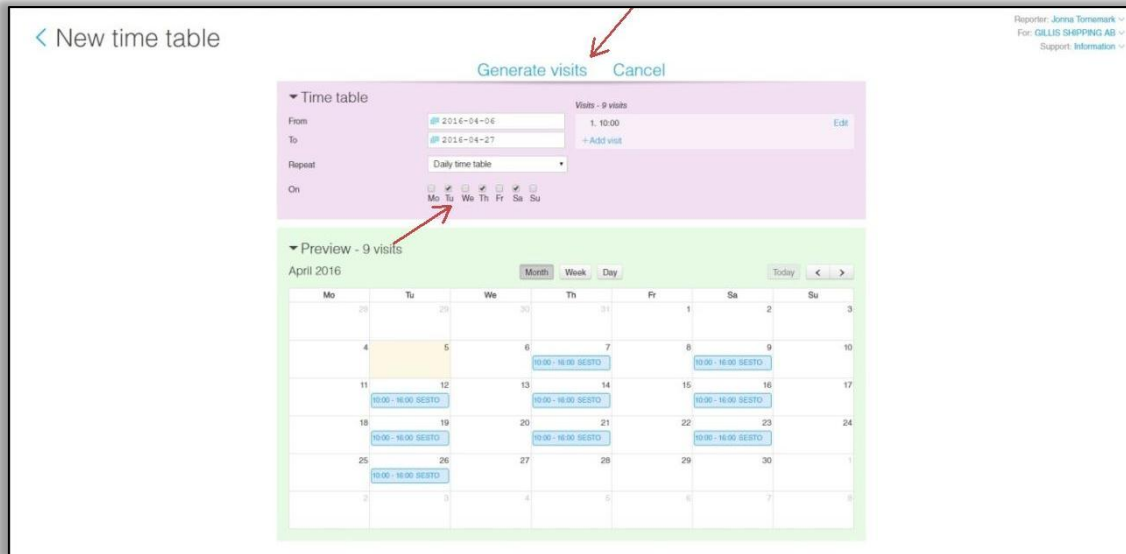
< New time table

Reporter: Jonna Tornemark
For: GILLIS SHIPPING AB
Support: Information

Generate visits Cancel

▾ Time table

From 2016-04-06
To 2016-04-27
Repeat Daily time table
On Mo Tu We Th Fr Sa Su

Visits - 9 visits
1. 10:00 Edit
+ Add visit

▾ Preview - 9 visits

April 2016

Month Week Day Today < >

| Mo | Tu | We | Th | Fr | Sa | Su |
|---|---|---|---|---|---|---|
| 28 | 29 | 30 | 31 | 1 | 2 | 3 |
| 4 | 5 | 6 | 7 10:00 - 16:00 SESTO | 8 | 9 10:00 - 16:00 SESTO | 10 |
| 11 | 12 10:00 - 16:00 SESTO | 13 | 14 10:00 - 16:00 SESTO | 15 | 16 10:00 - 16:00 SESTO | 17 |
| 18 | 19 10:00 - 16:00 SESTO | 20 | 21 10:00 - 16:00 SESTO | 22 | 23 10:00 - 16:00 SESTO | 24 |
| 25 | 26 10:00 - 16:00 SESTO | 27 | 28 | 29 | 30 | 1 |
| 2 | 3 | 4 | 5 | 6 | 7 | 8 |